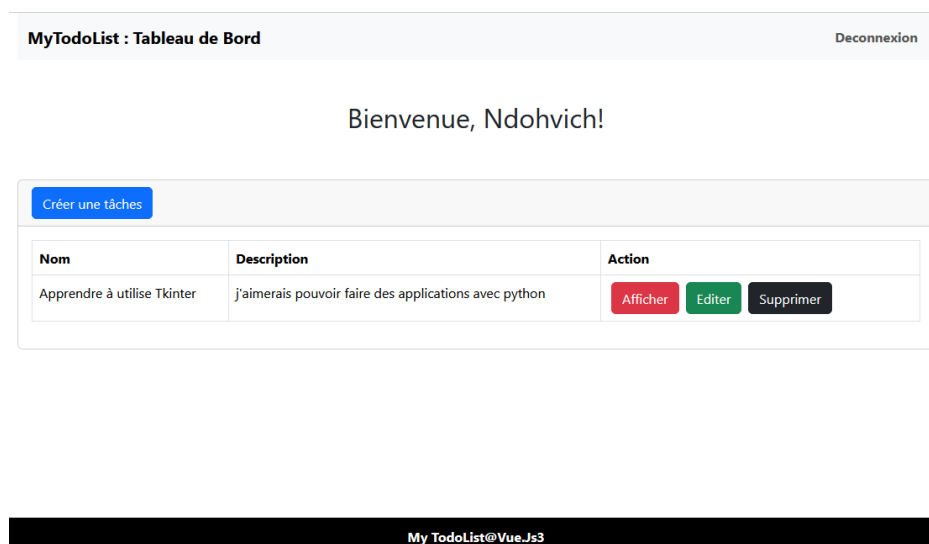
MyTodoList : Tableau de Bord

Deconnexion

Bienvenue, Ndohvich!

Créer une tâches

| Nom | Description | Action |
|---|---|---|
| Apprendre à utilise Tkinter | j'aimerais pouvoir faire des applications avec python | Afficher Editer Supprimer |

My TodoList@Vue.Js3